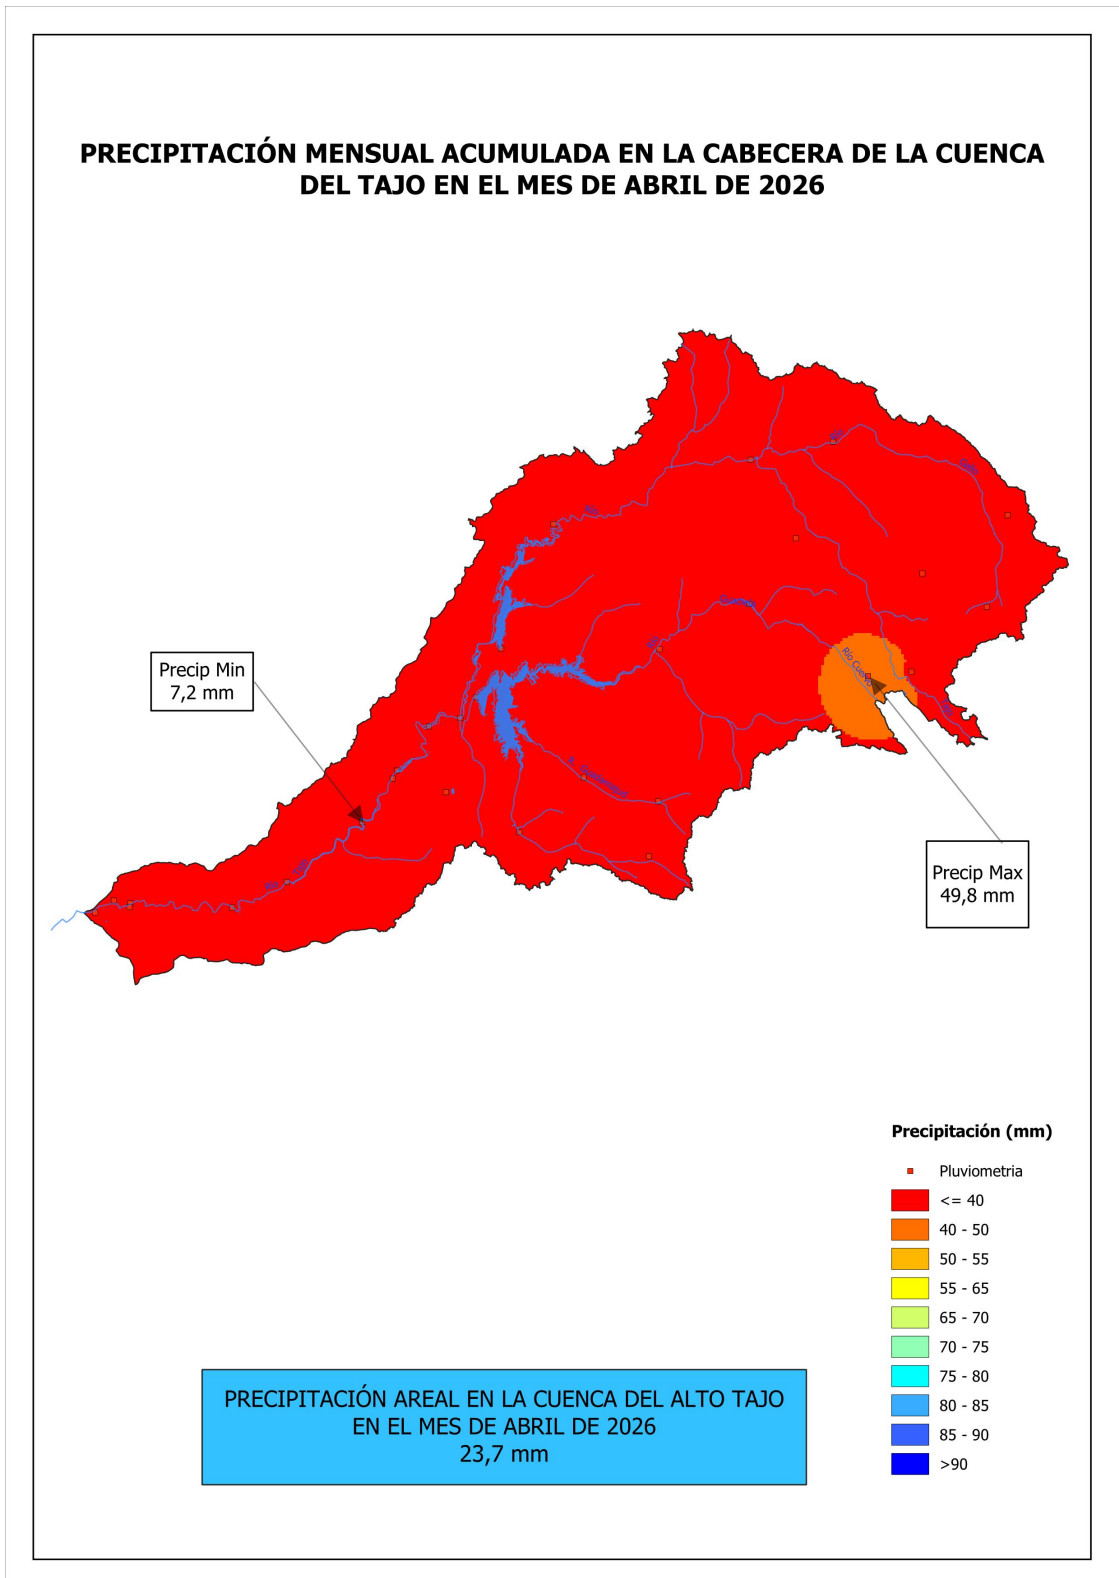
PRECIPITACIÓN MENSUAL ACUMULADA EN LA CABECERA DE LA CUENCA DEL TAJO EN EL MES DE ABRIL DE 2026

Precip Min
7,2 mm

Río Cuervo

Precip Max
49,8 mm

Precipitación (mm)

Pluviometria
<= 40
40 - 50
50 - 55
55 - 65
65 - 70
70 - 75
75 - 80
80 - 85
85 - 90
>90

PRECIPITACIÓN AREAL EN LA CUENCA DEL ALTO TAJO
EN EL MES DE ABRIL DE 2026
23,7 mm